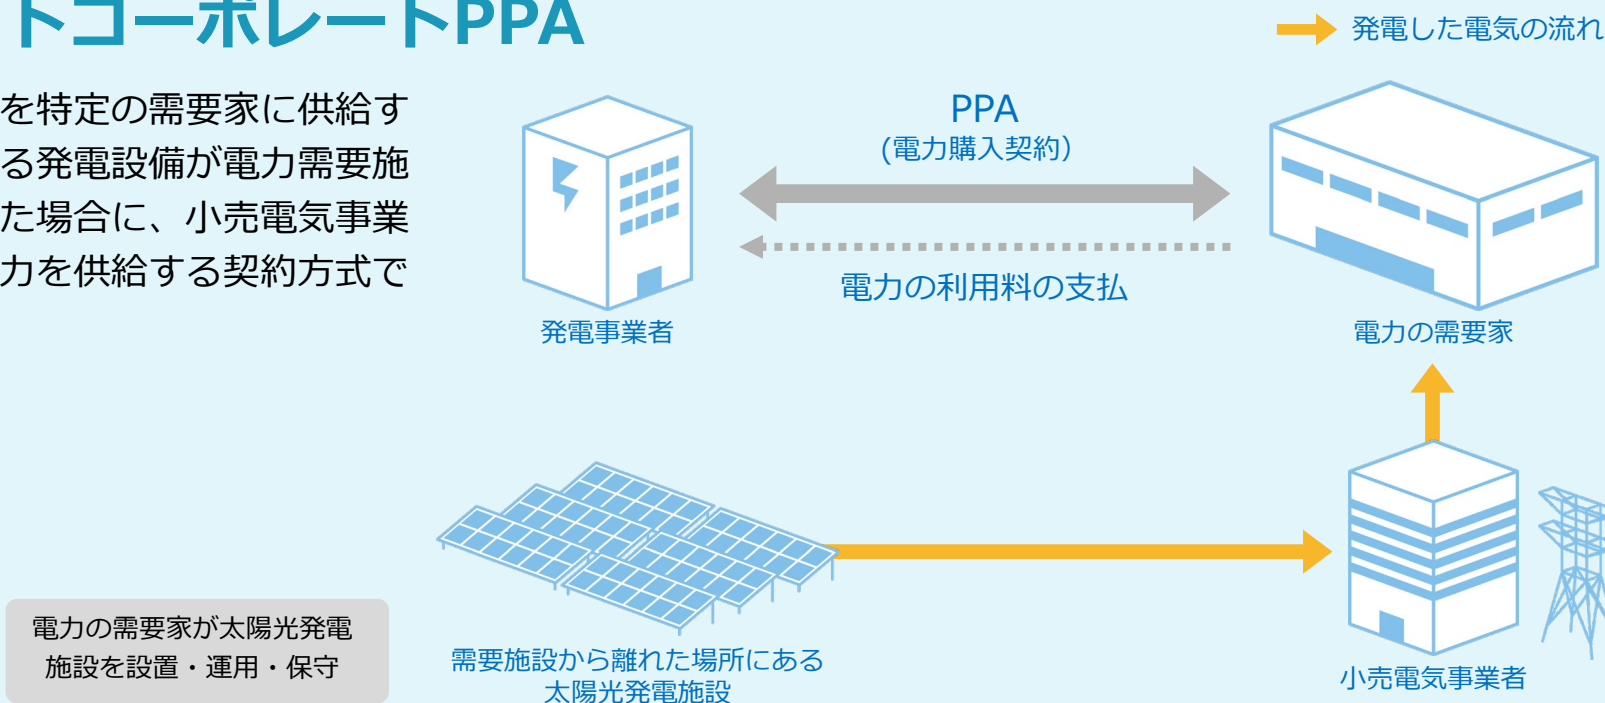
トコーポレートPPA

発電した電気の流れ

を特定の需要家に供給する発電設備が電力需要施た場合に、小売電気事業力を供給する契約方式で

PPA
(電力購入契約)

電力の利用料の支払

発電事業者

電力の需要家

電力の需要家が太陽光発電施設を設置・運用・保守

需要施設から離れた場所にある太陽光発電施設

小売電気事業者